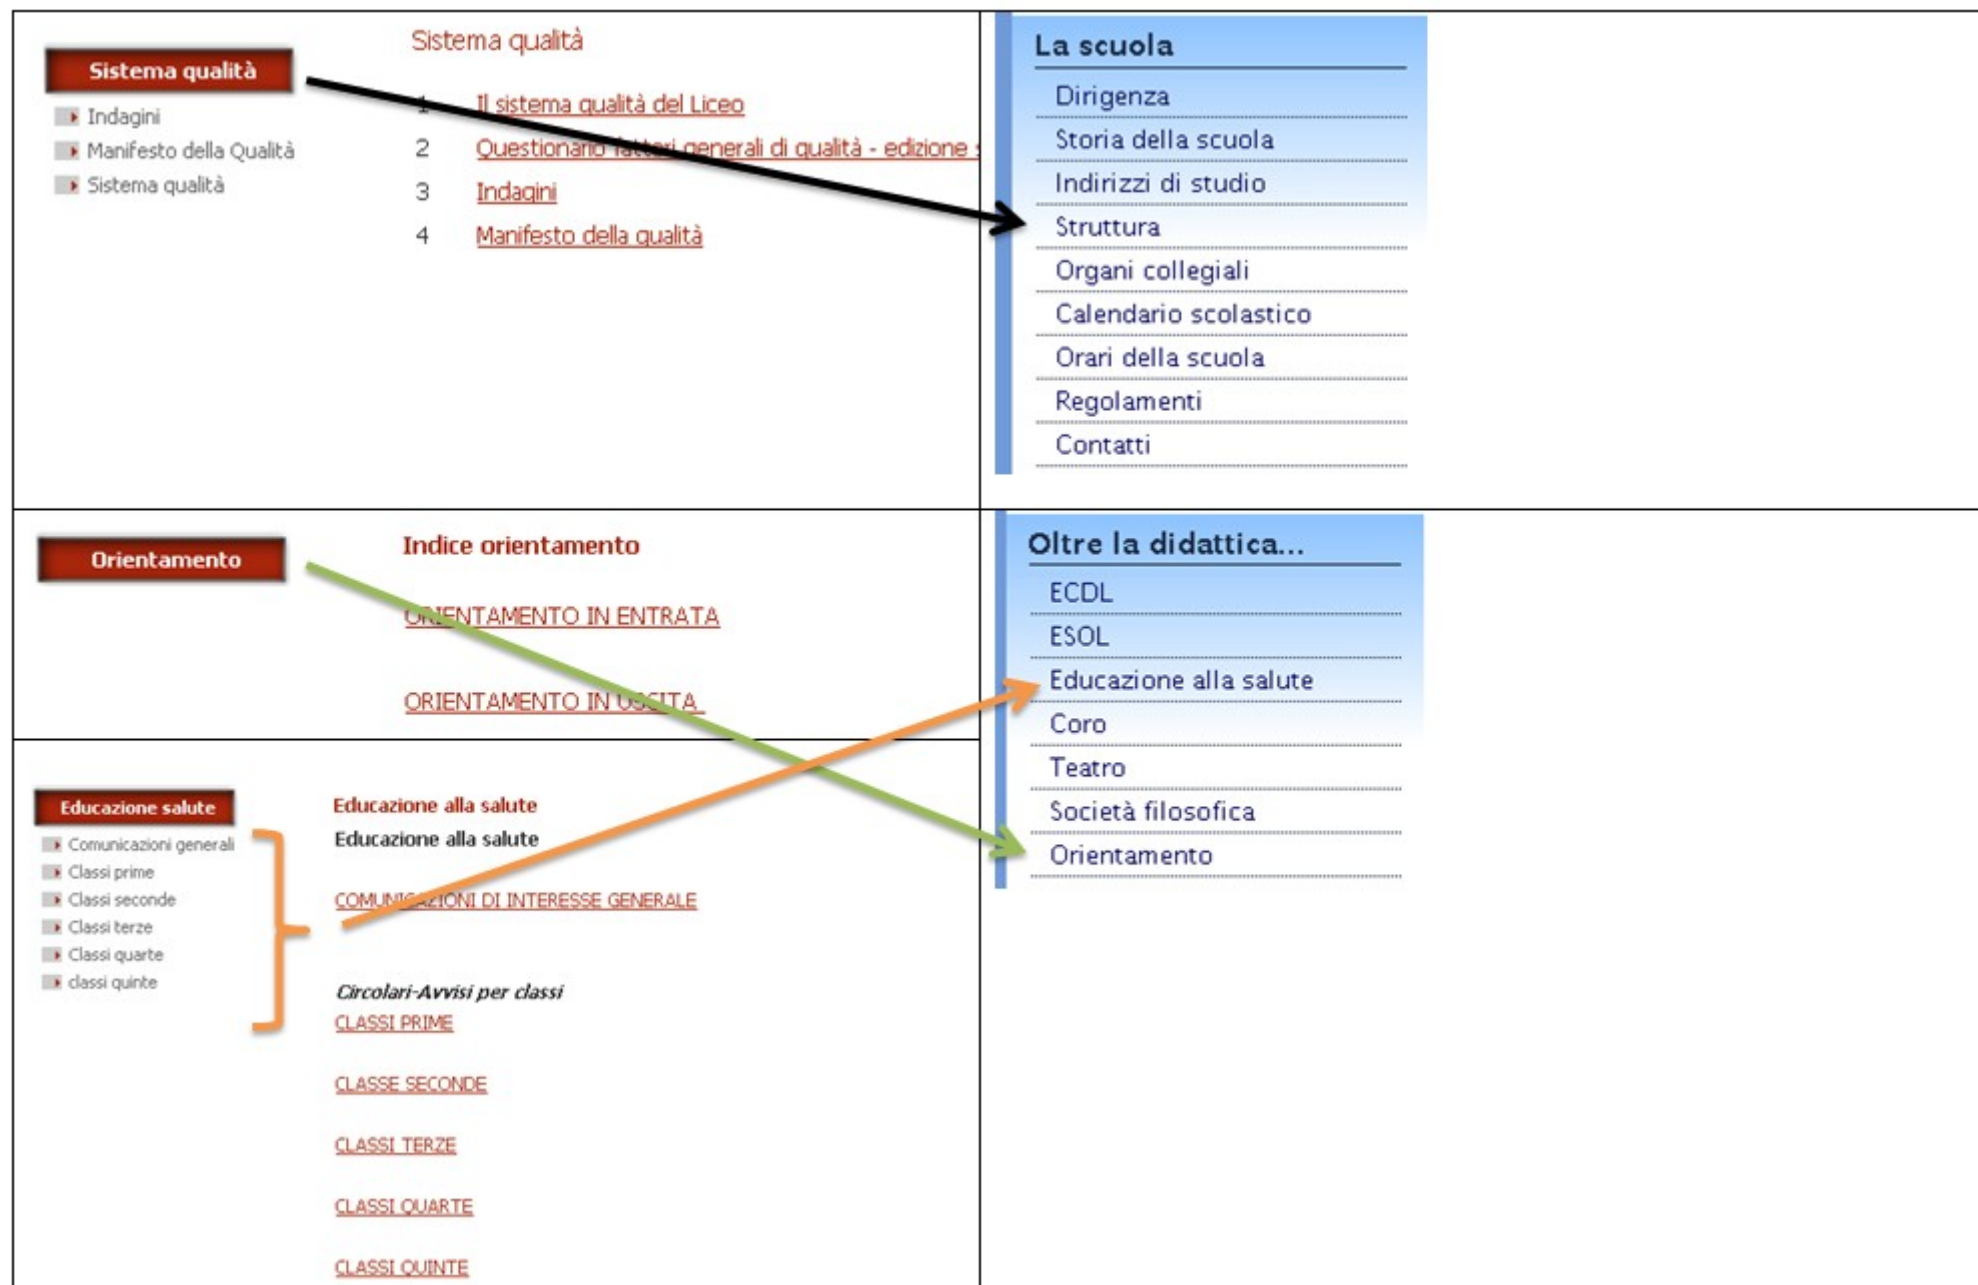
Sistema qualità

Indagini
Manifesto della Qualità
Sistema qualità

Sistema qualità

1 Il sistema qualità del Liceo
2 Questionario fattori generali di qualità - edizione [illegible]
3 Indagini
4 Manifesto della qualità

La scuola
Dirigenza
Storia della scuola
Indirizzi di studio
Struttura
Organi collegiali
Calendario scolastico
Orari della scuola
Regolamenti
Contatti

Orientamento

Indice orientamento

ORIENTAMENTO IN ENTRATA

ORIENTAMENTO IN USCITA

Oltre la didattica...
ECDL
ESOL
Educazione alla salute
Coro
Teatro
Società filosofica
Orientamento

Educazione salute

Comunicazioni generali
Classi prime
Classi seconde
Classi terze
Classi quarte
classi quinte

Educazione alla salute
Educazione alla salute

COMUNICAZIONI DI INTERESSE GENERALE

Circolari-Avvisi per classi
CLASSI PRIME

CLASSE SECONDE

CLASSI TERZE

CLASSI QUARTE

CLASSI QUINTE